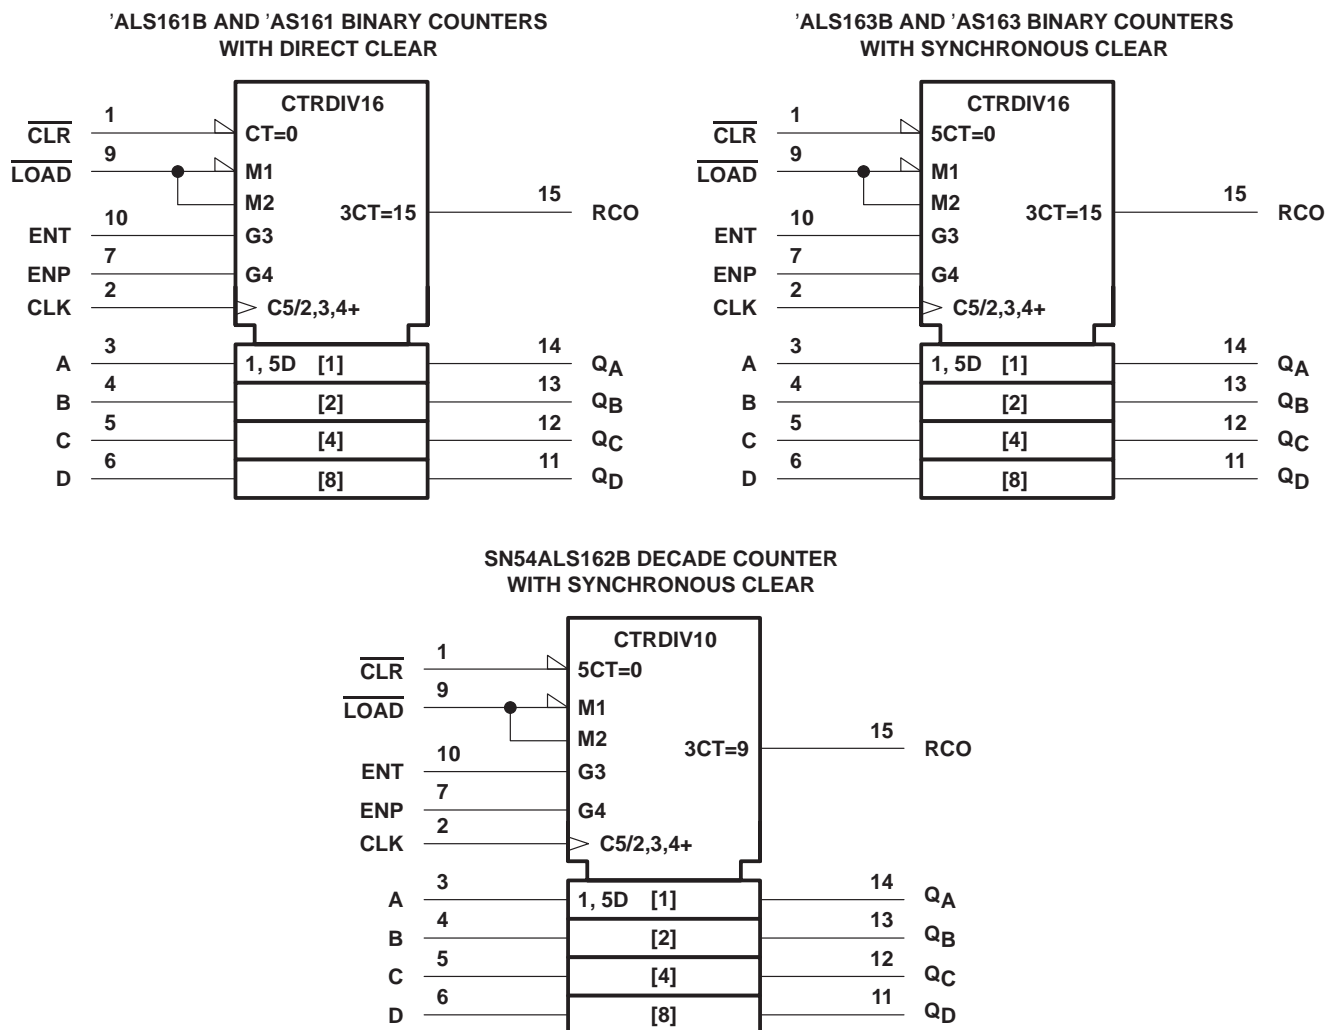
'ALS161B AND 'AS161 BINARY COUNTERS
WITH DIRECT CLEAR

CTRDIV16

$\overline{CLR}$ 1 CT=0
$\overline{LOAD}$ 9 M1
M2
3CT=15 15 RCO
ENT 10 G3
ENP 7 G4
CLK 2 C5/2,3,4+
A 3 1, 5D [1] 14 $Q_A$
B 4 [2] 13 $Q_B$
C 5 [4] 12 $Q_C$
D 6 [8] 11 $Q_D$

'ALS163B AND 'AS163 BINARY COUNTERS
WITH SYNCHRONOUS CLEAR

CTRDIV16

$\overline{CLR}$ 1 5CT=0
$\overline{LOAD}$ 9 M1
M2
3CT=15 15 RCO
ENT 10 G3
ENP 7 G4
CLK 2 C5/2,3,4+
A 3 1, 5D [1] 14 $Q_A$
B 4 [2] 13 $Q_B$
C 5 [4] 12 $Q_C$
D 6 [8] 11 $Q_D$

SN54ALS162B DECADE COUNTER
WITH SYNCHRONOUS CLEAR

CTRDIV10

$\overline{CLR}$ 1 5CT=0
$\overline{LOAD}$ 9 M1
M2
3CT=9 15 RCO
ENT 10 G3
ENP 7 G4
CLK 2 C5/2,3,4+
A 3 1, 5D [1] 14 $Q_A$
B 4 [2] 13 $Q_B$
C 5 [4] 12 $Q_C$
D 6 [8] 11 $Q_D$